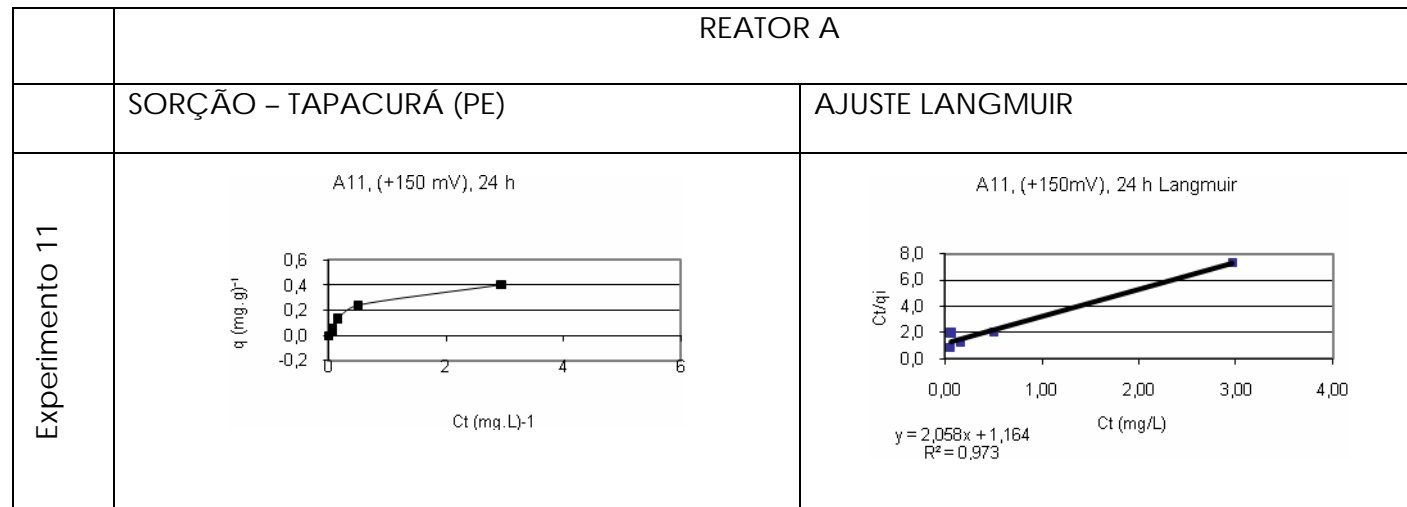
| | REATOR A | |
|---|---|---|
| | SORÇÃO – TAPACURÁ (PE) | AJUSTE LANGMUIR |
| Experimento 11 | A11, (+150 mV), 24 h<br>q (mg.g)$^{-1}$<br>0,6<br>0,4<br>0,2<br>0,0<br>-0,2<br>0 2 4 6<br>Ct (mg.L)-1 | A11, (+150mV), 24 h Langmuir<br>Ct/qi<br>8,0<br>6,0<br>4,0<br>2,0<br>0,0<br>0,00 1,00 2,00 3,00 4,00<br>Ct (mg/L)<br>y = 2,058x + 1,164<br>R² = 0,973 |